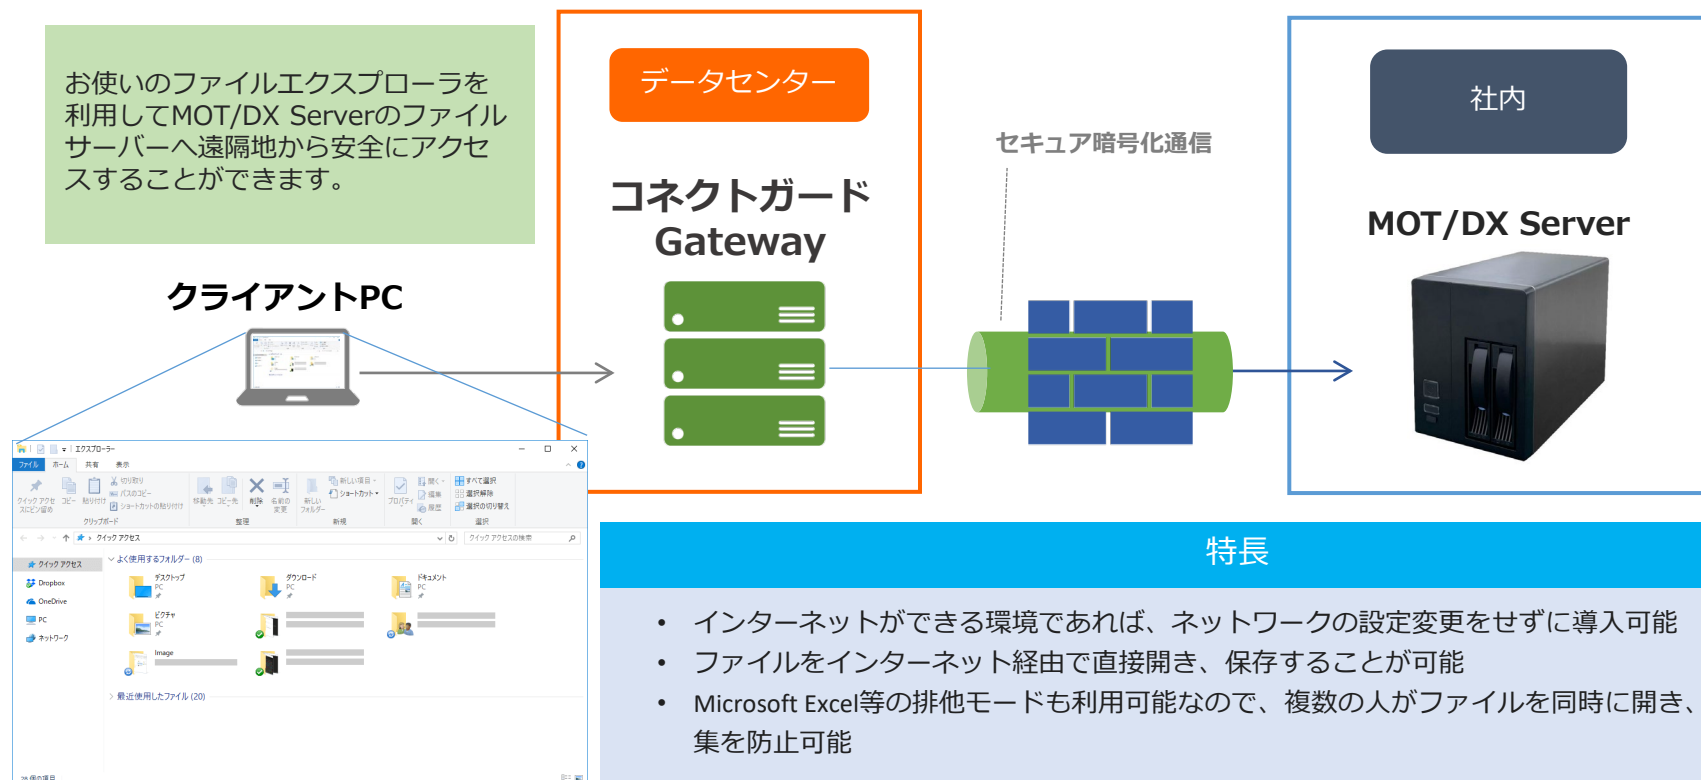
お使いのファイルエクスプローラを利用してMOT/DX Serverのファイルサーバーへ遠隔地から安全にアクセスすることができます。

クライアントPC

データセンター

コネクトガード Gateway

セキュア暗号化通信

社内

MOT/DX Server

エクスプローラー

ファイル　ホーム　共有　表示

クイック アクセスにピン留め　コピー　貼り付け　切り取り　パスのコピー　ショートカットの貼り付け

クリップボード

移動先　コピー先　削除　名前の変更

整理

新しい項目　ショートカット　新しいフォルダー

新規

プロパティ　開く　編集　履歴

開く

すべて選択　選択解除　選択の切り替え

選択

クイック アクセス

クイック アクセスの検索

クイック アクセス

Dropbox

OneDrive

PC

ネットワーク

よく使用するフォルダー (8)

デスクトップ PC

ダウンロード PC

ドキュメント PC

ピクチャ PC

Image

最近使用したファイル (20)

28 個の項目

特長

• インターネットができる環境であれば、ネットワークの設定変更をせずに導入可能
• ファイルをインターネット経由で直接開き、保存することが可能
• Microsoft Excel等の排他モードも利用可能なので、複数の人がファイルを同時に開き、集を防止可能